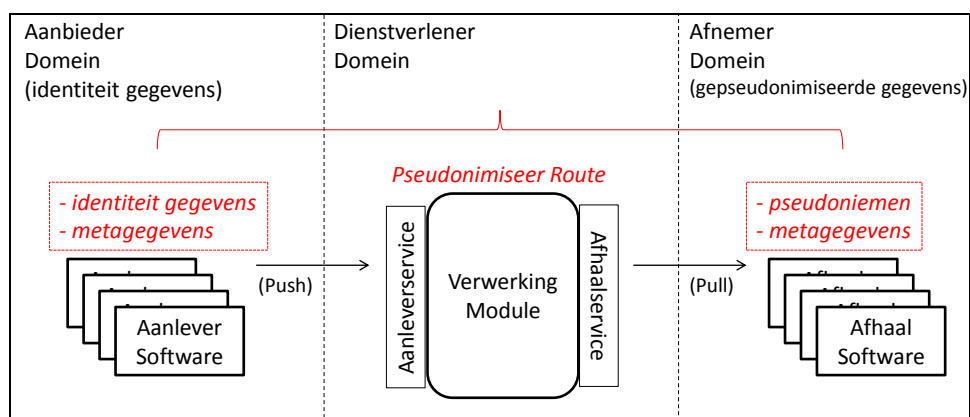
Aanbieder
Domein
(identiteit gegevens)

Dienstverlener
Domein

Afnemer
Domein
(gepseudonimiseerde gegevens)

- identiteit gegevens
- metagegevens

Aanlever
Software

(Push)

Pseudonimiseer Route

Aanleverservice

Verwerking
Module

Afhaalservice

(Pull)

- pseudoniemen
- metagegevens

Afhaal
Software